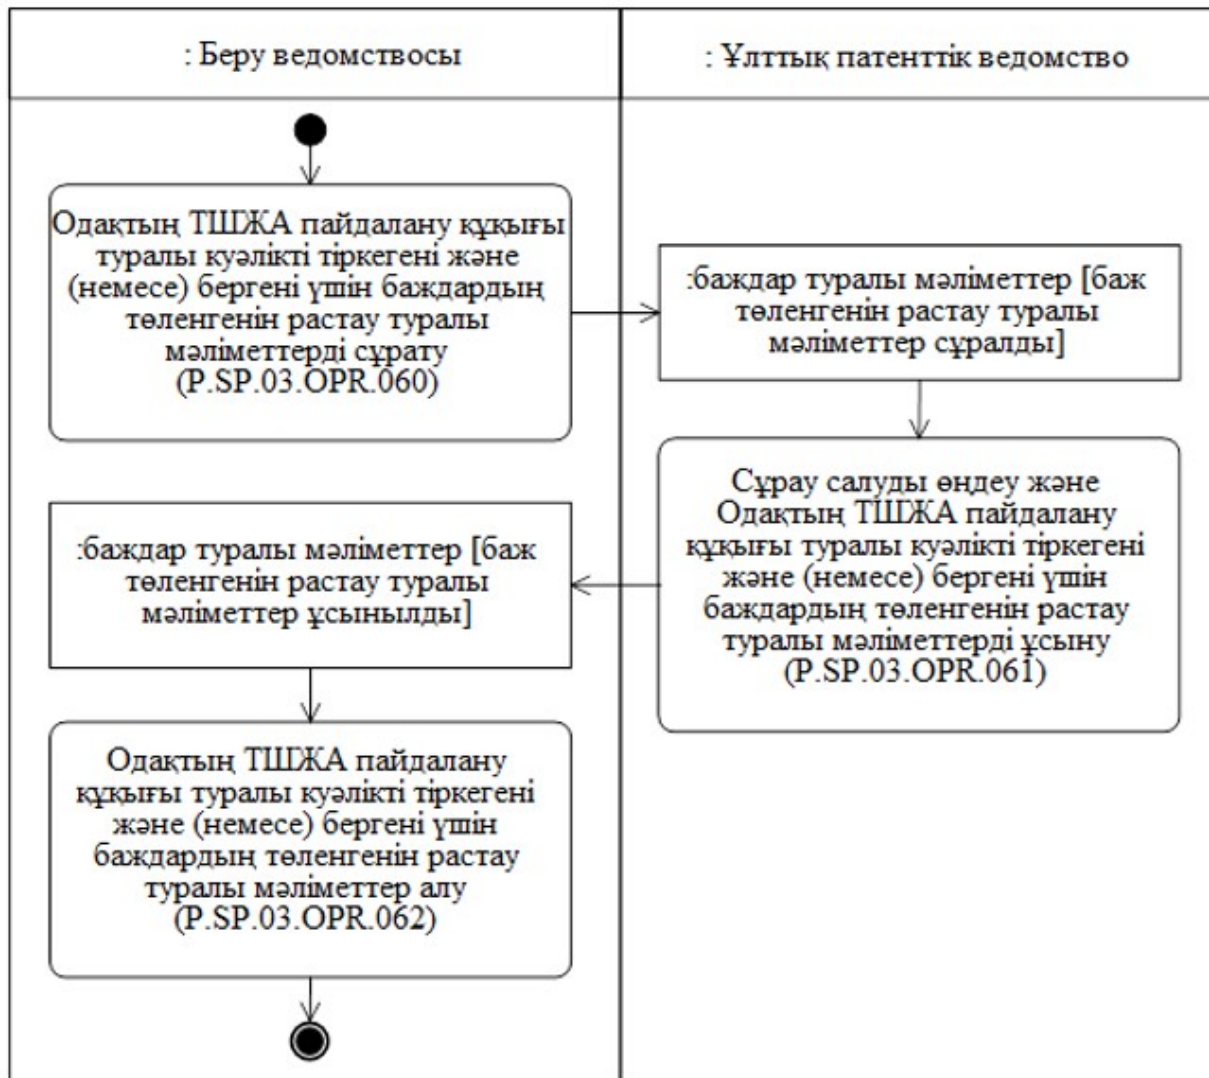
: Беру ведомствосы

: Ұлттық патенттік ведомство

Одақтың ТШЖА пайдалану құқығы туралы куәлікті тіркегені және (немесе) бергені үшін баждардың төленгенін растау туралы мәліметтерді сұрату (P.SP.03.OPR.060)

:баждар туралы мәліметтер [баж төленгенін растау туралы мәліметтер сұралды]

Сұрау салуды өңдеу және Одақтың ТШЖА пайдалану құқығы туралы куәлікті тіркегені және (немесе) бергені үшін баждардың төленгенін растау туралы мәліметтерді ұсыну (P.SP.03.OPR.061)

:баждар туралы мәліметтер [баж төленгенін растау туралы мәліметтер ұсынылды]

Одақтың ТШЖА пайдалану құқығы туралы куәлікті тіркегені және (немесе) бергені үшін баждардың төленгенін растау туралы мәліметтер алу (P.SP.03.OPR.062)